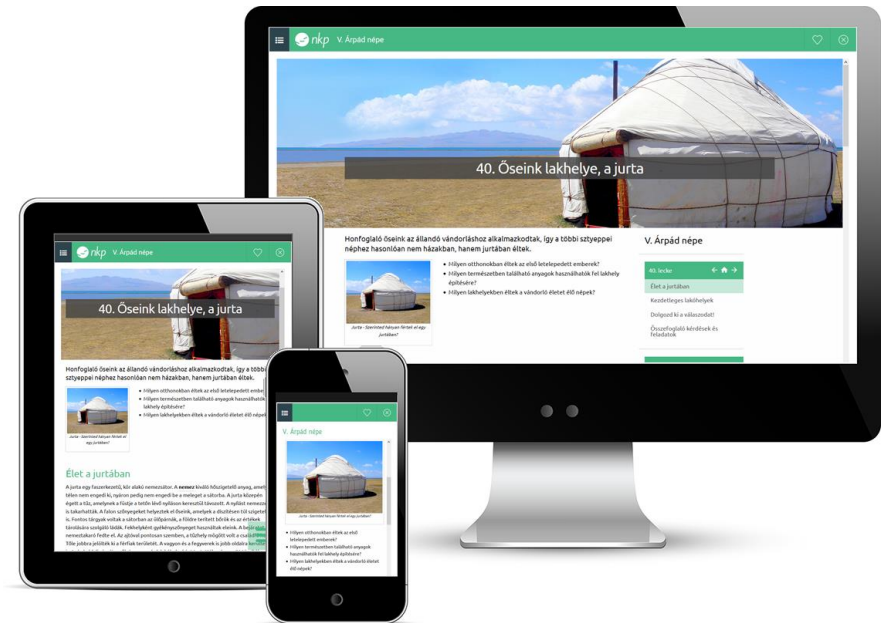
nkp V. Árpád népe

40. Őseink lakhelye, a jurta

Honfoglaló őseink az állandó vándorláshoz alkalmazkodtak, így a többi sztyeppei néphez hasonlóan nem házakban, hanem jurtában éltek.

Jurta - Szerinted hányan férnek el egy jurtában?

- Milyen otthonokban éltek az első letelepedett emberek?
- Milyen természetben található anyagok használhatók fel lakhely építésére?
- Milyen lakhelyekben éltek a vándorló életet élő népek?

V. Árpád népe

40. lecke

Élet a jurtában

Kezdetleges lakóhelyek

Dolgozd ki a válaszodat!

Összefoglaló kérdések és feladatok

nkp V. Árpád népe

40. Őseink lakhelye, a jurta

Honfoglaló őseink az állandó vándorláshoz alkalmazkodtak, így a többi sztyeppei néphez hasonlóan nem házakban, hanem jurtában éltek.

Jurta - Szerinted hányan férnek el egy jurtában?

- Milyen otthonokban éltek az első letelepedett emberek?
- Milyen természetben található anyagok használhatók fel lakhely építésére?
- Milyen lakhelyekben éltek a vándorló életet élő népek?

Élet a jurtában

A jurta egy faszerkezetű, kör alakú nemezsátor. A nemez kiváló hőszigetelő anyag, amely télen nem engedi ki, nyáron pedig nem engedi be a meleget a sátorba. A jurta közepén égett a tűz, amelynek a füstje a tetőn lévő nyíláson keresztül távozott. A nyílást nemezzel is takarhatták. A falon szőnyegeket helyeztek el őseink, amelyek a díszítésen túl szigetelt is. Fontos tárgyak voltak a sátorban az ülőpárnák, a földre terített bőrök és az értékek tárolására szolgáló ládák. Fekhelyként gyékényszőnyeget használtak ekkor. A bejárattal nemezkárpit fedte el. Az ajtóval pontosan szemben, a tűzhely mögött volt a család tőle jobbra pedig a nők, balra pedig a férfiak területe volt. A vagyon és a fegyverek is jobb oldalra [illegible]

V. Árpád népe

Jurta - Szerinted hányan férnek el egy jurtában?

- Milyen otthonokban éltek az első letelepedett emberek?
- Milyen természetben található anyagok használhatók fel lakhely építésére?
- Milyen lakhelyekben éltek a vándorló életet élő népek?